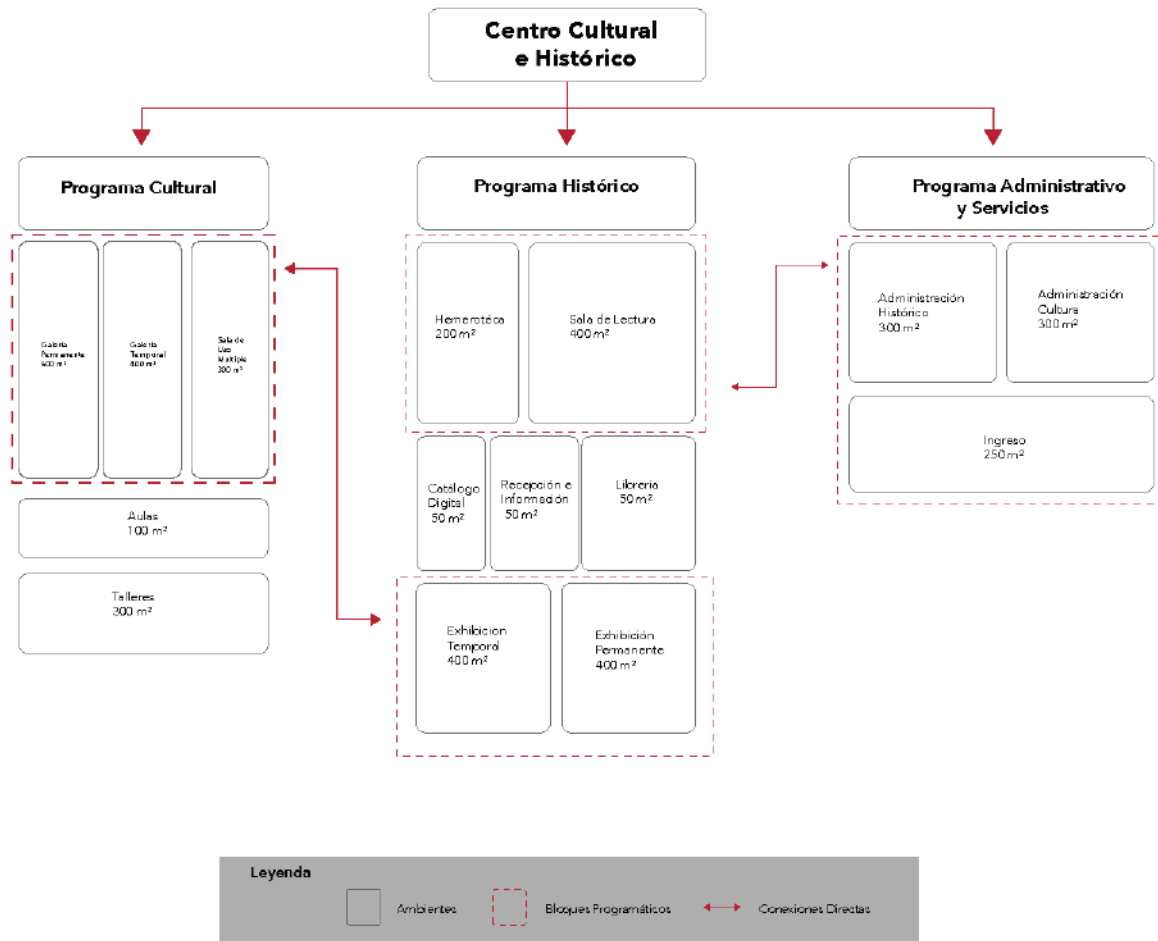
Centro Cultural e Histórico

Programa Cultural

Galería Permanente 600 m²

Galería Temporal 400 m²

Sala de Uso Multiple 300 m²

Aulas 100 m²

Talleres 300 m²

Programa Histórico

Hemeroteca 200 m²

Sala de Lectura 400 m²

Catálogo Digital 50 m²

Recepción e Información 50 m²

Librería 50 m²

Exhibición Temporal 400 m²

Exhibición Permanente 400 m²

Programa Administrativo y Servicios

Administración Histórico 300 m²

Administración Cultura 300 m²

Ingreso 250 m²

Leyenda

Ambientes

Bloques Programáticos

Conexiones Directas